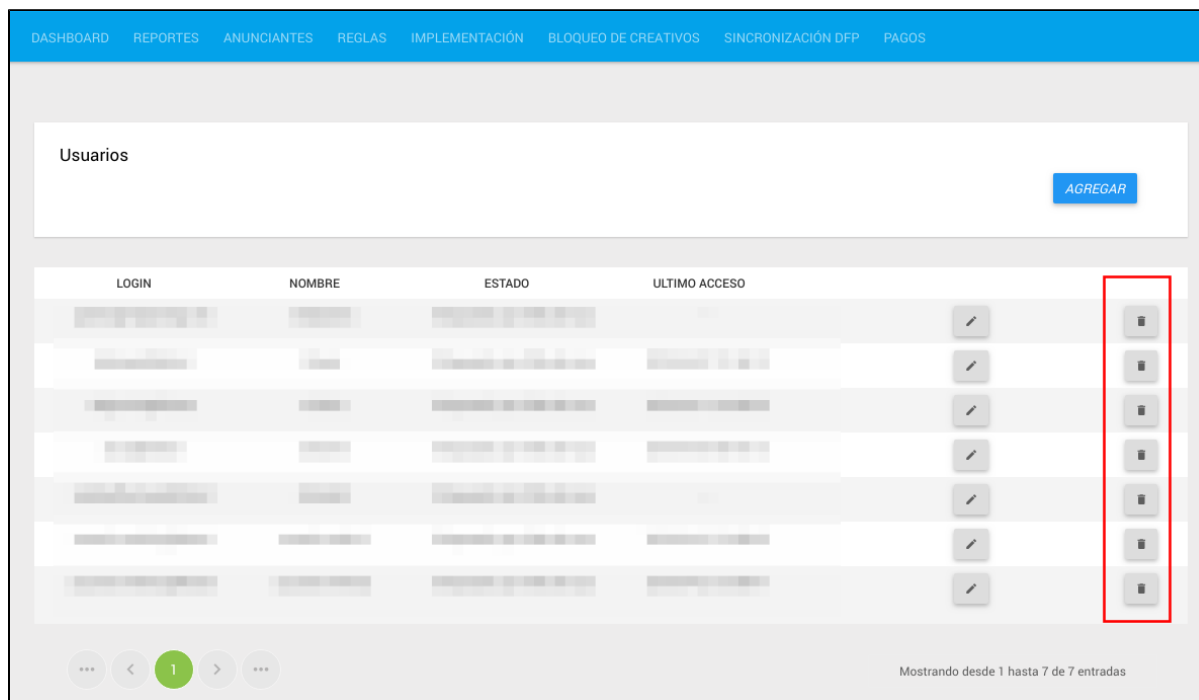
DASHBOARD REPORTES ANUNCIANTES REGLAS IMPLEMENTACIÓN BLOQUEO DE CREATIVOS SINCRONIZACIÓN DFP PAGOS

Usuarios

AGREGAR

| LOGIN | NOMBRE | ESTADO | ULTIMO ACCESO | | |
|---|---|---|---|---|---|
| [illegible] | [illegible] | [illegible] | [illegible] | | |
| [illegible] | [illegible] | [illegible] | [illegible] | | |
| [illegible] | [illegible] | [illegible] | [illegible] | | |
| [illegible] | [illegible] | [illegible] | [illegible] | | |
| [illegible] | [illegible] | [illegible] | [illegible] | | |
| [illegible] | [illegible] | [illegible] | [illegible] | | |
| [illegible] | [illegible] | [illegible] | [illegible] | | |

... < 1 > ...

Mostrando desde 1 hasta 7 de 7 entradas